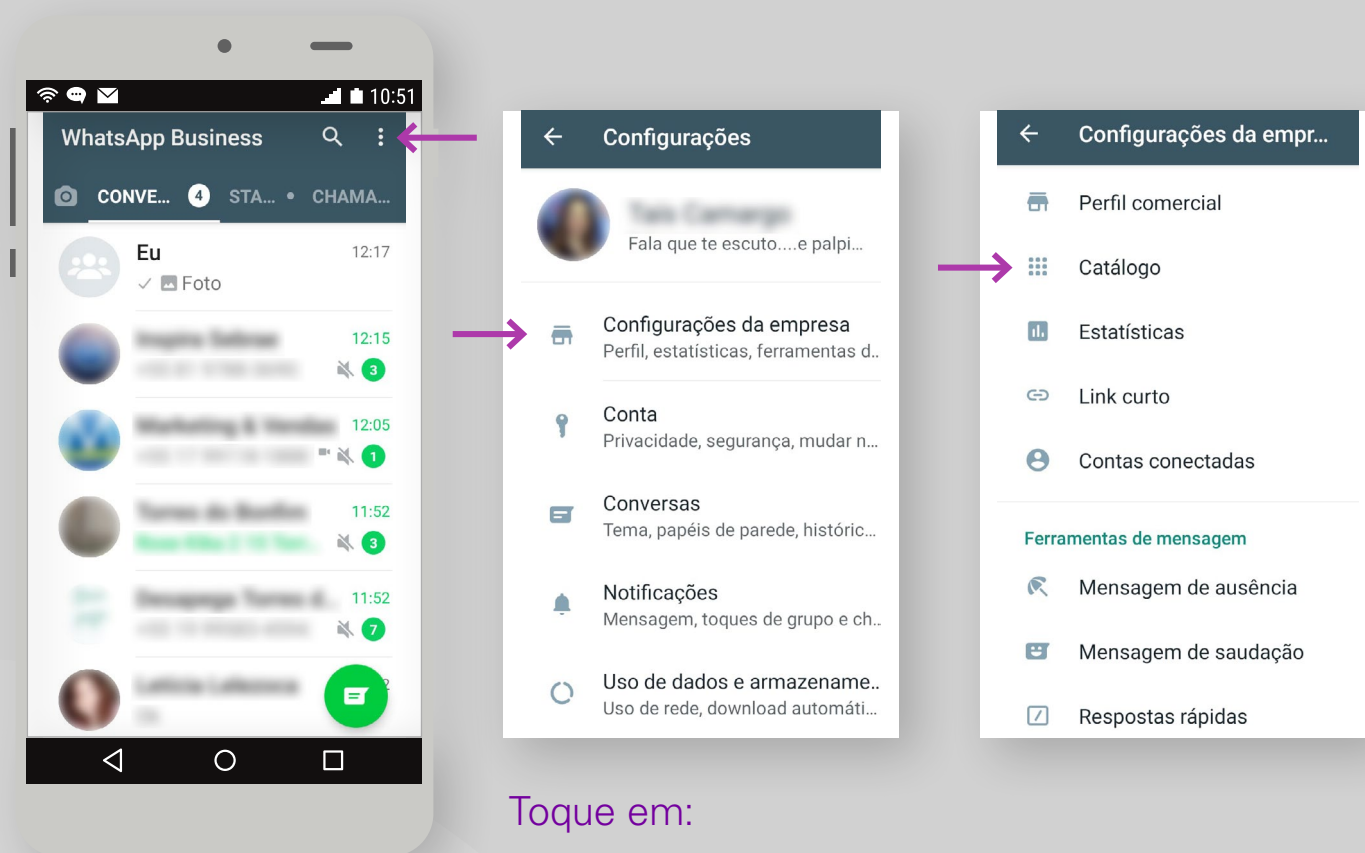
10:51

WhatsApp Business

CONVE... 4 STA... • CHAMA...

Eu 12:17
✓ Foto

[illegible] 12:15
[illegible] 3

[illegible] 12:05
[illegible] 1

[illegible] 11:52
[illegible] 3

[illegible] 11:52
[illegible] 7

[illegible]
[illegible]

Configurações

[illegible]
Fala que te escuto....e palpi...

Configurações da empresa
Perfil, estatísticas, ferramentas d...

Conta
Privacidade, segurança, mudar n...

Conversas
Tema, papéis de parede, históric...

Notificações
Mensagem, toques de grupo e ch...

Uso de dados e armazename...
Uso de rede, download automáti...

Configurações da empr...

Perfil comercial

Catálogo

Estatísticas

Link curto

Contas conectadas

Ferramentas de mensagem

Mensagem de ausência

Mensagem de saudação

Respostas rápidas

Toque em: